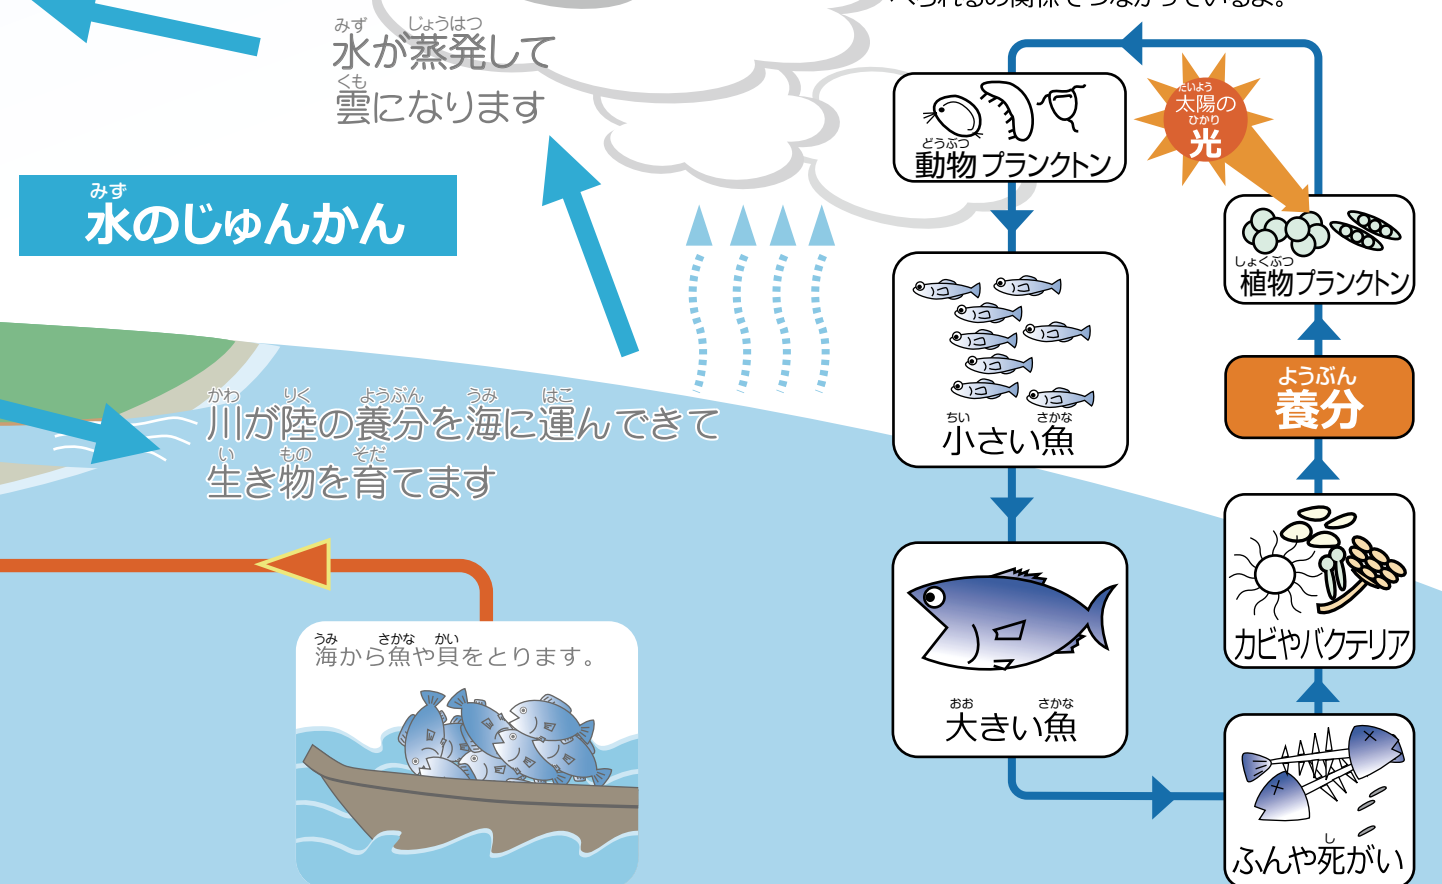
べられるの関係でつながっているよ。

みず　じょうはつ
水が蒸発して
くも
雲になります

みず
水のじゅんかん

かわ　りく　ようぶん　うみ　はこ
川が陸の養分を海に運んできて
い　もの　そだ
生き物を育てます

うみ　さかな　かい
海から魚や貝をとります。

どうぶつ
動物プランクトン

たいよう
太陽の
ひかり
光

しょくぶつ
植物プランクトン

ちい　さかな
小さい魚

ようぶん
養分

カビやバクテリア

おお　さかな
大きい魚

し
ふんや死がい